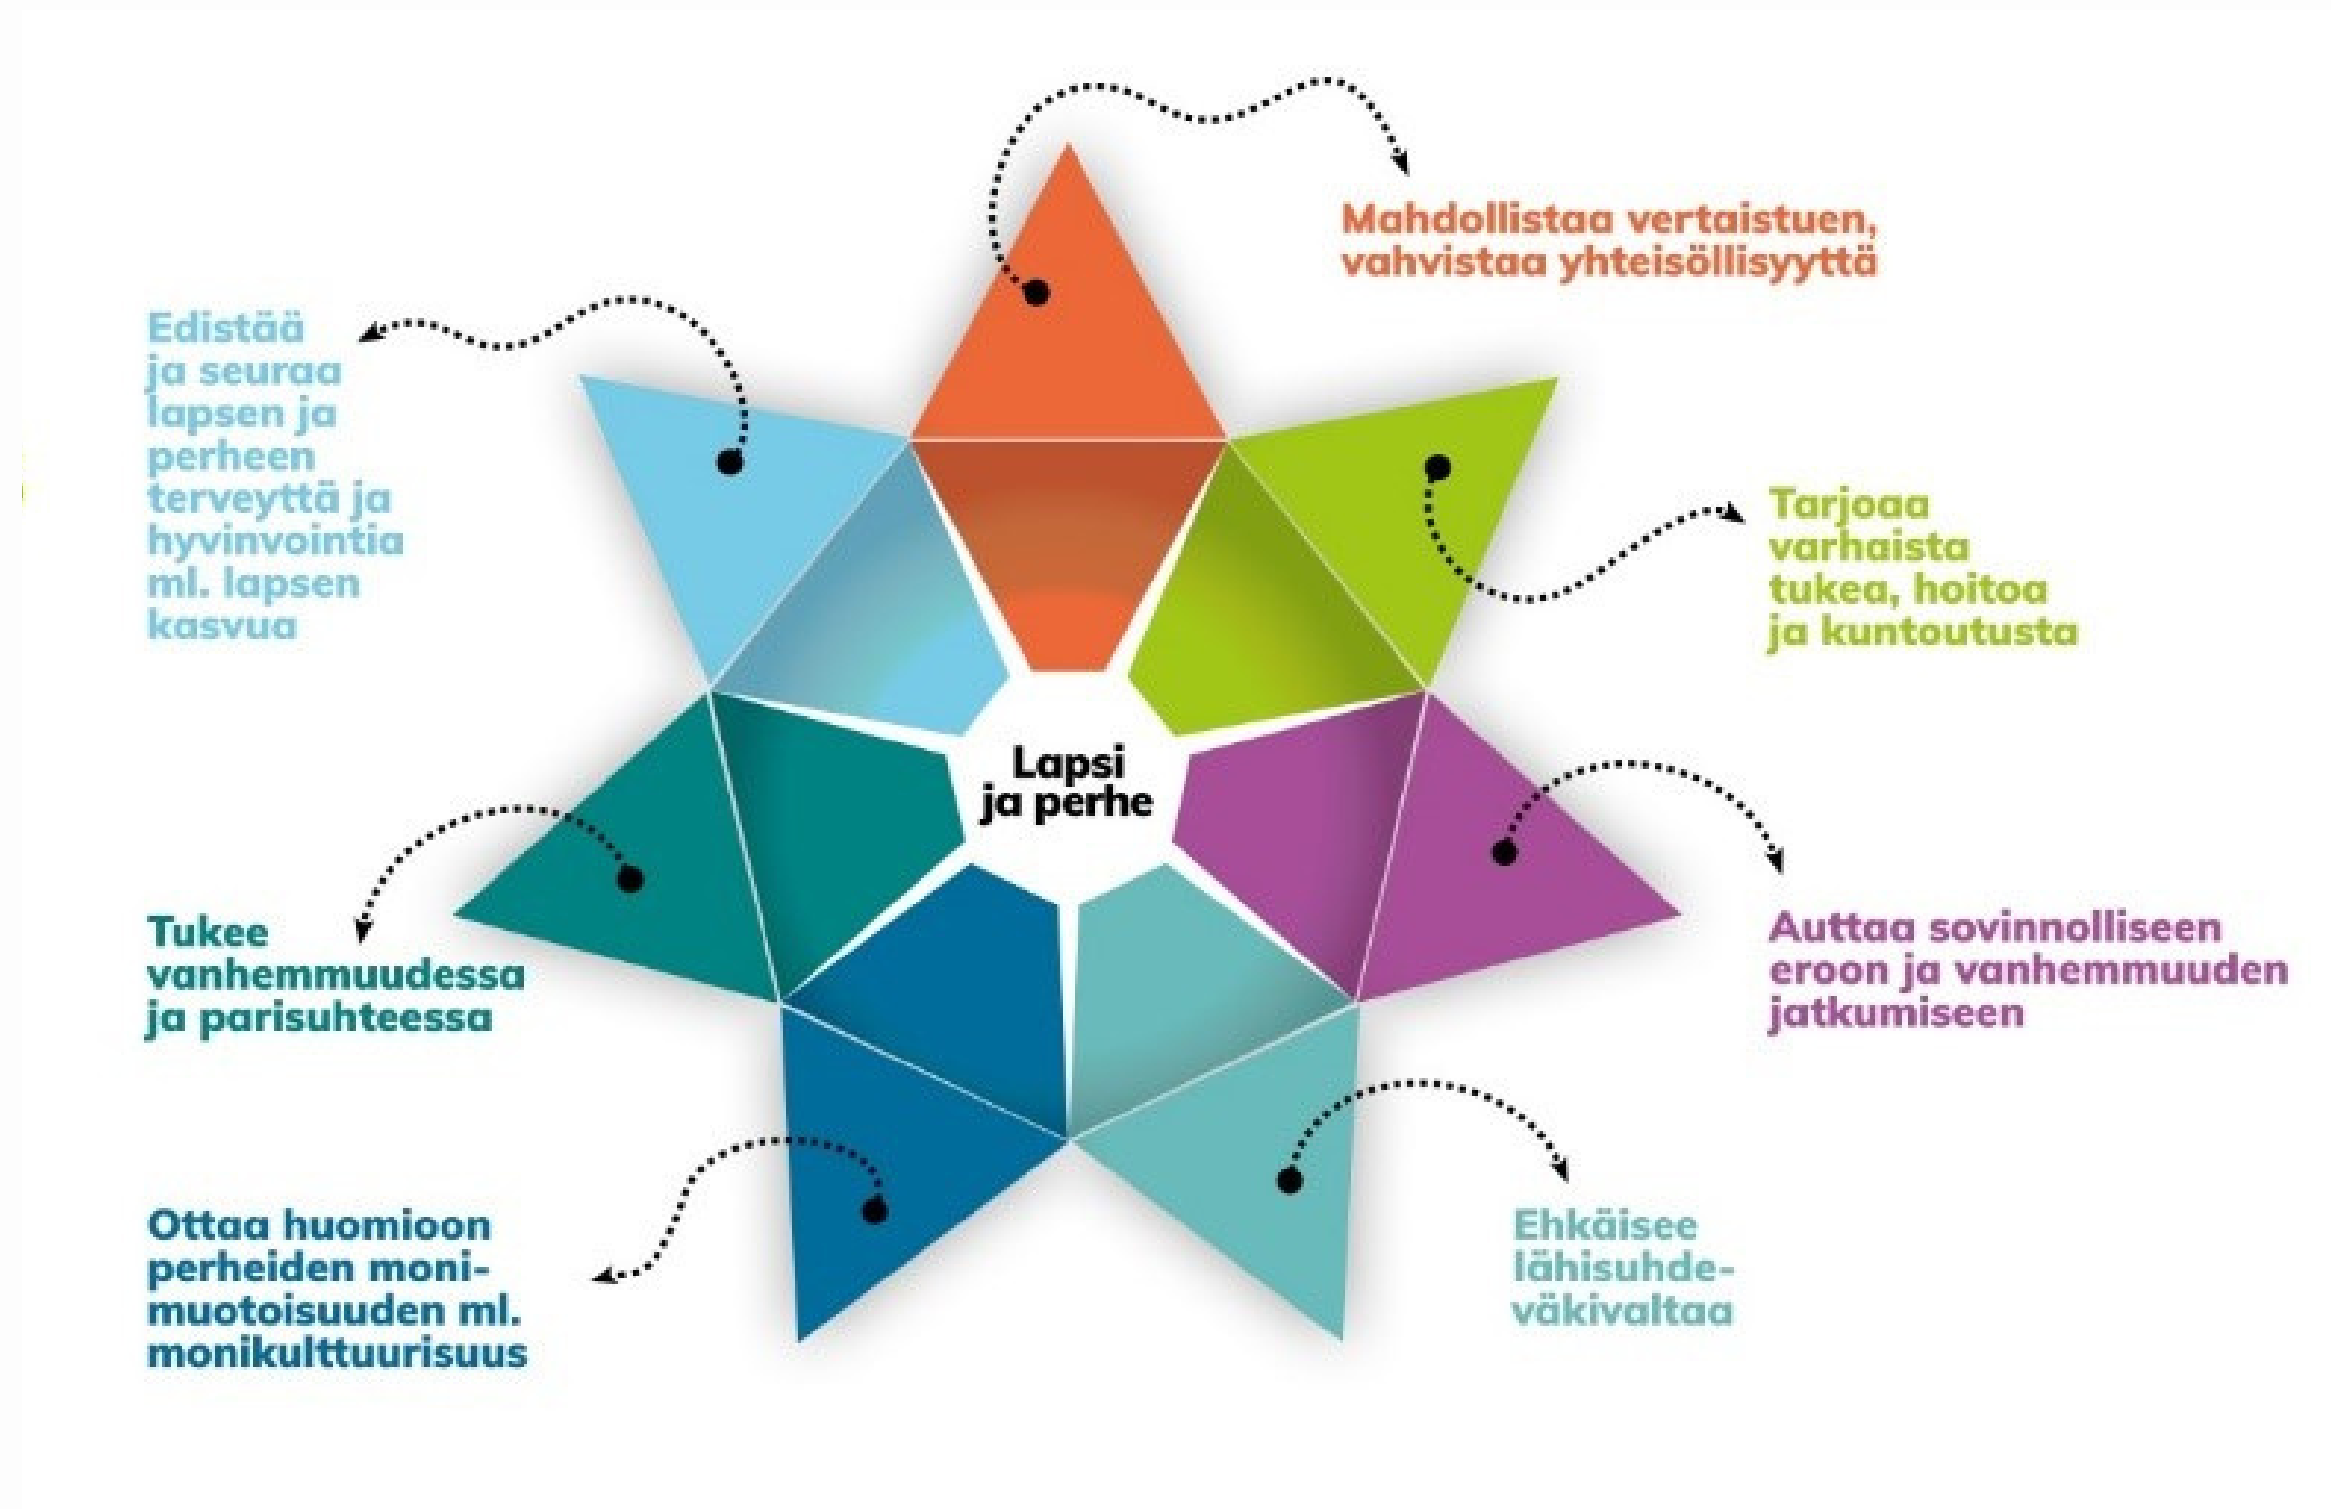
Mahdollistaa vertaistuen, vahvistaa yhteisöllisyyttä

Edistää ja seuraa lapsen ja perheen terveyttä ja hyvinvointia ml. lapsen kasvua

Tarjoaa varhaista tukea, hoitoa ja kuntoutusta

Lapsi ja perhe

Tukee vanhemmuudessa ja parisuhteessa

Auttaa sovinnolliseen eroon ja vanhemmuuden jatkumiseen

Ottaa huomioon perheiden monimuotoisuuden ml. monikulttuurisuus

Ehkäisee lähisuhdeväkivaltaa